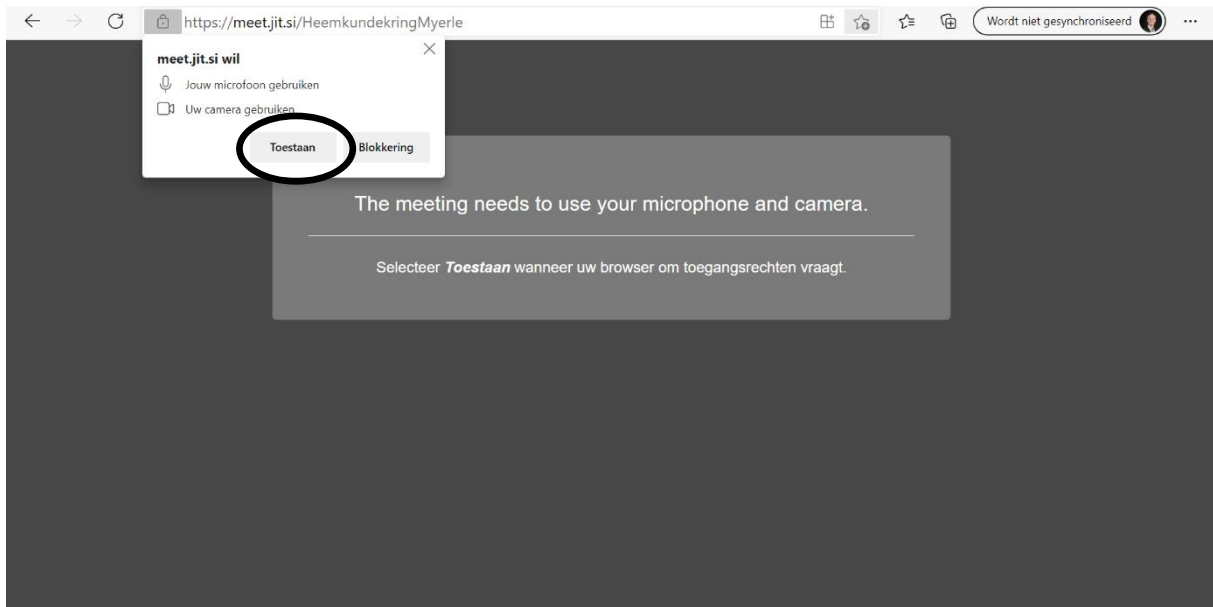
https://meet.jit.si/HeemkundekringMyerle

Wordt niet gesynchroniseerd

meet.jit.si wil

Jouw microfoon gebruiken

Uw camera gebruiken

Toestaan

Blokkering

The meeting needs to use your microphone and camera.

Selecteer ***Toestaan*** wanneer uw browser om toegangsrechten vraagt.